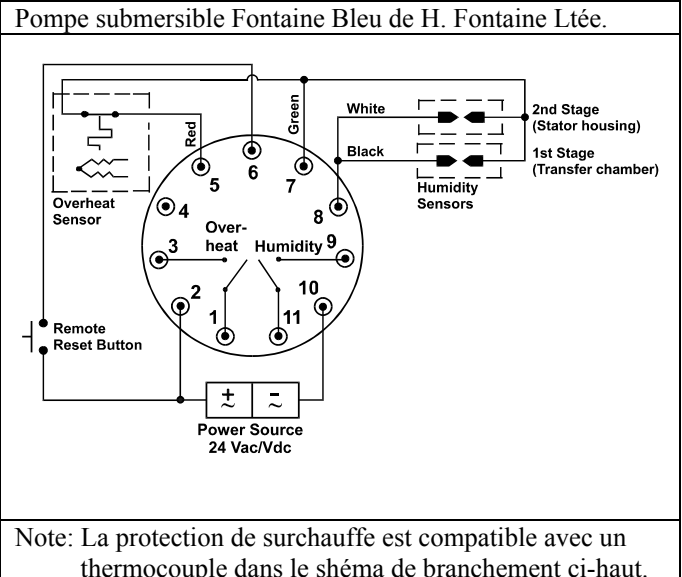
Pompe submersible Fontaine Bleu de H. Fontaine Ltée.

Red
Green
White
Black
2nd Stage
(Stator housing)
1st Stage
(Transfer chamber)
Humidity
Sensors
Overheat
Sensor
5
6
7
8
4
Over-
heat
Humidity
9
3
2
10
1
11
Remote
Reset Button
+
~
-
~
Power Source
24 Vac/Vdc

Note: La protection de surchauffe est compatible avec un thermocouple dans le shéma de branchement ci-haut.